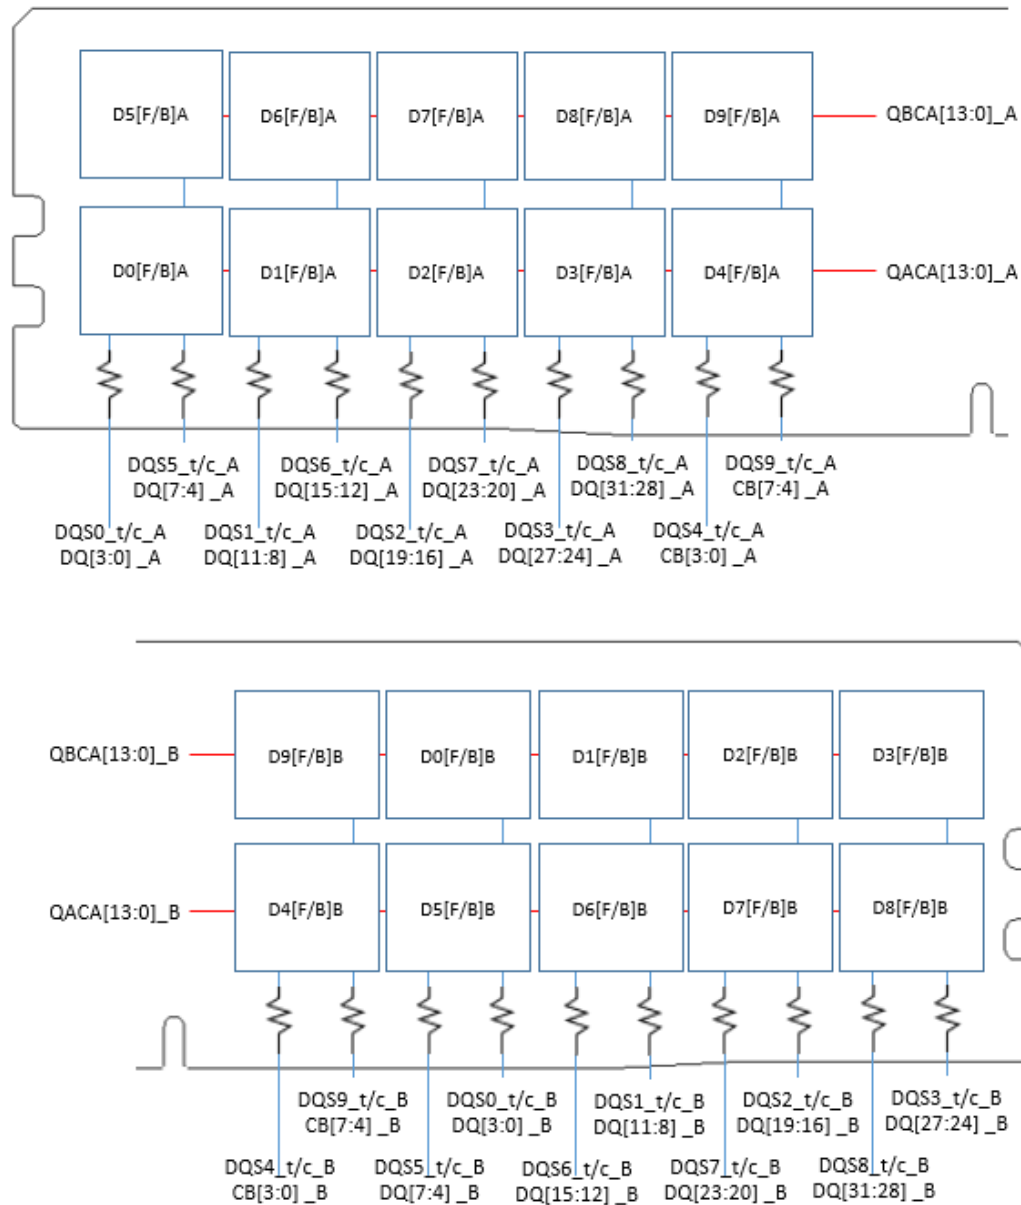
D5[F/B]A D6[F/B]A D7[F/B]A D8[F/B]A D9[F/B]A QBCA[13:0]_A

D0[F/B]A D1[F/B]A D2[F/B]A D3[F/B]A D4[F/B]A QACA[13:0]_A

DQS5_t/c_A DQ[7:4] _A
DQS6_t/c_A DQ[15:12] _A
DQS7_t/c_A DQ[23:20] _A
DQS8_t/c_A DQ[31:28] _A
DQS9_t/c_A CB[7:4] _A

DQS0_t/c_A DQ[3:0] _A
DQS1_t/c_A DQ[11:8] _A
DQS2_t/c_A DQ[19:16] _A
DQS3_t/c_A DQ[27:24] _A
DQS4_t/c_A CB[3:0] _A

QBCA[13:0]_B D9[F/B]B D0[F/B]B D1[F/B]B D2[F/B]B D3[F/B]B

QACA[13:0]_B D4[F/B]B D5[F/B]B D6[F/B]B D7[F/B]B D8[F/B]B

DQS9_t/c_B CB[7:4] _B
DQS0_t/c_B DQ[3:0] _B
DQS1_t/c_B DQ[11:8] _B
DQS2_t/c_B DQ[19:16] _B
DQS3_t/c_B DQ[27:24] _B

DQS4_t/c_B CB[3:0] _B
DQS5_t/c_B DQ[7:4] _B
DQS6_t/c_B DQ[15:12] _B
DQS7_t/c_B DQ[23:20] _B
DQS8_t/c_B DQ[31:28] _B